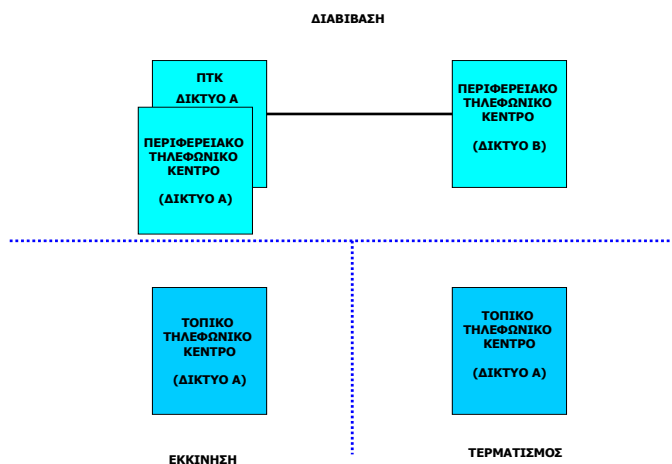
ΔΙΑΒΙΒΑΣΗ

ΠΤΚ
ΔΙΚΤΥΟ Α

ΠΕΡΙΦΕΡΕΙΑΚΟ
ΤΗΛΕΦΩΝΙΚΟ
ΚΕΝΤΡΟ

(ΔΙΚΤΥΟ Α)

ΠΕΡΙΦΕΡΕΙΑΚΟ
ΤΗΛΕΦΩΝΙΚΟ
ΚΕΝΤΡΟ

(ΔΙΚΤΥΟ Β)

ΤΟΠΙΚΟ
ΤΗΛΕΦΩΝΙΚΟ
ΚΕΝΤΡΟ

(ΔΙΚΤΥΟ Α)

ΤΟΠΙΚΟ
ΤΗΛΕΦΩΝΙΚΟ
ΚΕΝΤΡΟ

(ΔΙΚΤΥΟ Α)

ΕΚΚΙΝΗΣΗ

ΤΕΡΜΑΤΙΣΜΟΣ